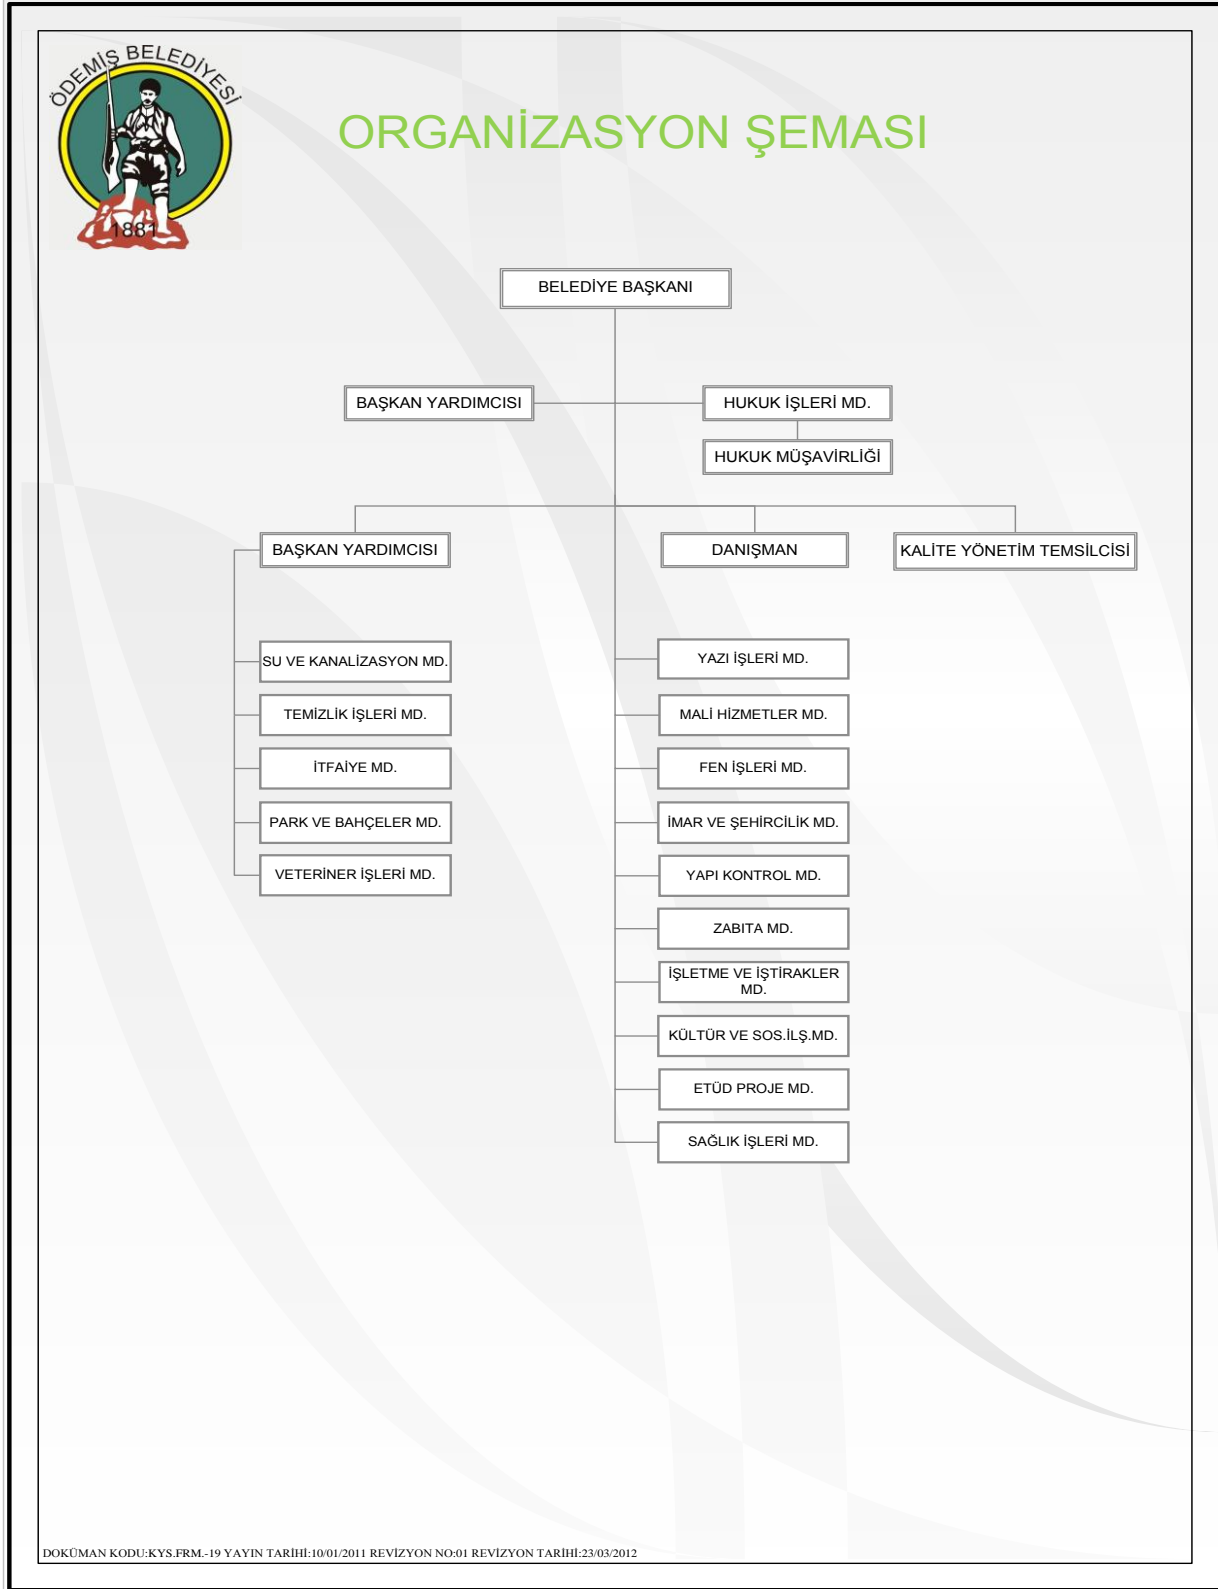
ÖDEMİŞ BELEDİYESİ
1881

ORGANİZASYON ŞEMASI

BELEDİYE BAŞKANI

BAŞKAN YARDIMCISI

HUKUK İŞLERİ MD.

HUKUK MÜŞAVİRLİĞİ

BAŞKAN YARDIMCISI

DANIŞMAN

KALİTE YÖNETİM TEMSİLCİSİ

SU VE KANALİZASYON MD.

TEMİZLİK İŞLERİ MD.

İTFAİYE MD.

PARK VE BAHÇELER MD.

VETERİNER İŞLERİ MD.

YAZI İŞLERİ MD.

MALİ HİZMETLER MD.

FEN İŞLERİ MD.

İMAR VE ŞEHİRCİLİK MD.

YAPI KONTROL MD.

ZABITA MD.

İŞLETME VE İŞTİRAKLER MD.

KÜLTÜR VE SOS.İLŞ.MD.

ETÜD PROJE MD.

SAĞLIK İŞLERİ MD.

DOKÜMAN KODU:KYS.FRM.-19 YAYIN TARİHİ:10/01/2011 REVİZYON NO:01 REVİZYON TARİHİ:23/03/2012